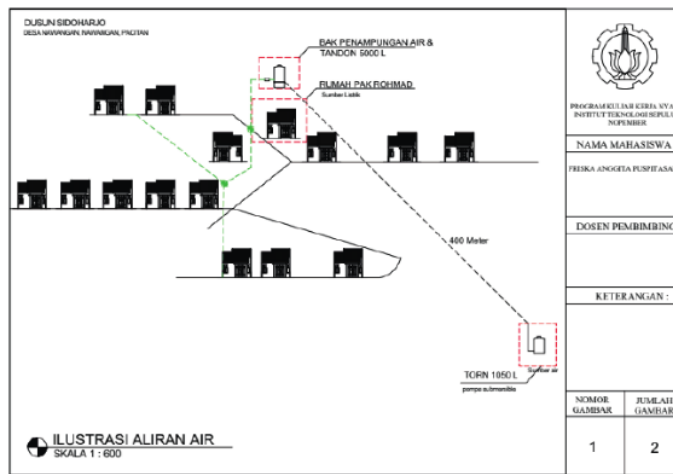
DUSUN SIDOHARJO
DESA NAWANGAN, NAWANGAN, PACITAN

BAK PENAMPUNGAN AIR &
TANDON 5000 L

RUMAH PAK ROHMAD
Sumber Listrik

400 Meter

TORN 1050 L
Sumber air
pompa submersible

ILUSTRASI ALIRAN AIR
SKALA 1 : 600

PROGRAM KULIAH KERJA NYA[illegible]
INSTITUT TEKNOLOGI SEPULU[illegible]
NOPEMBER

NAMA MAHASISWA
FRISKA ANGGITA PUSPITASA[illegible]

DOSEN PEMBIMBING

KETERANGAN :

| NOMOR GAMBAR | JUMLAH GAMBAR |
|---|---|
| 1 | 2 |